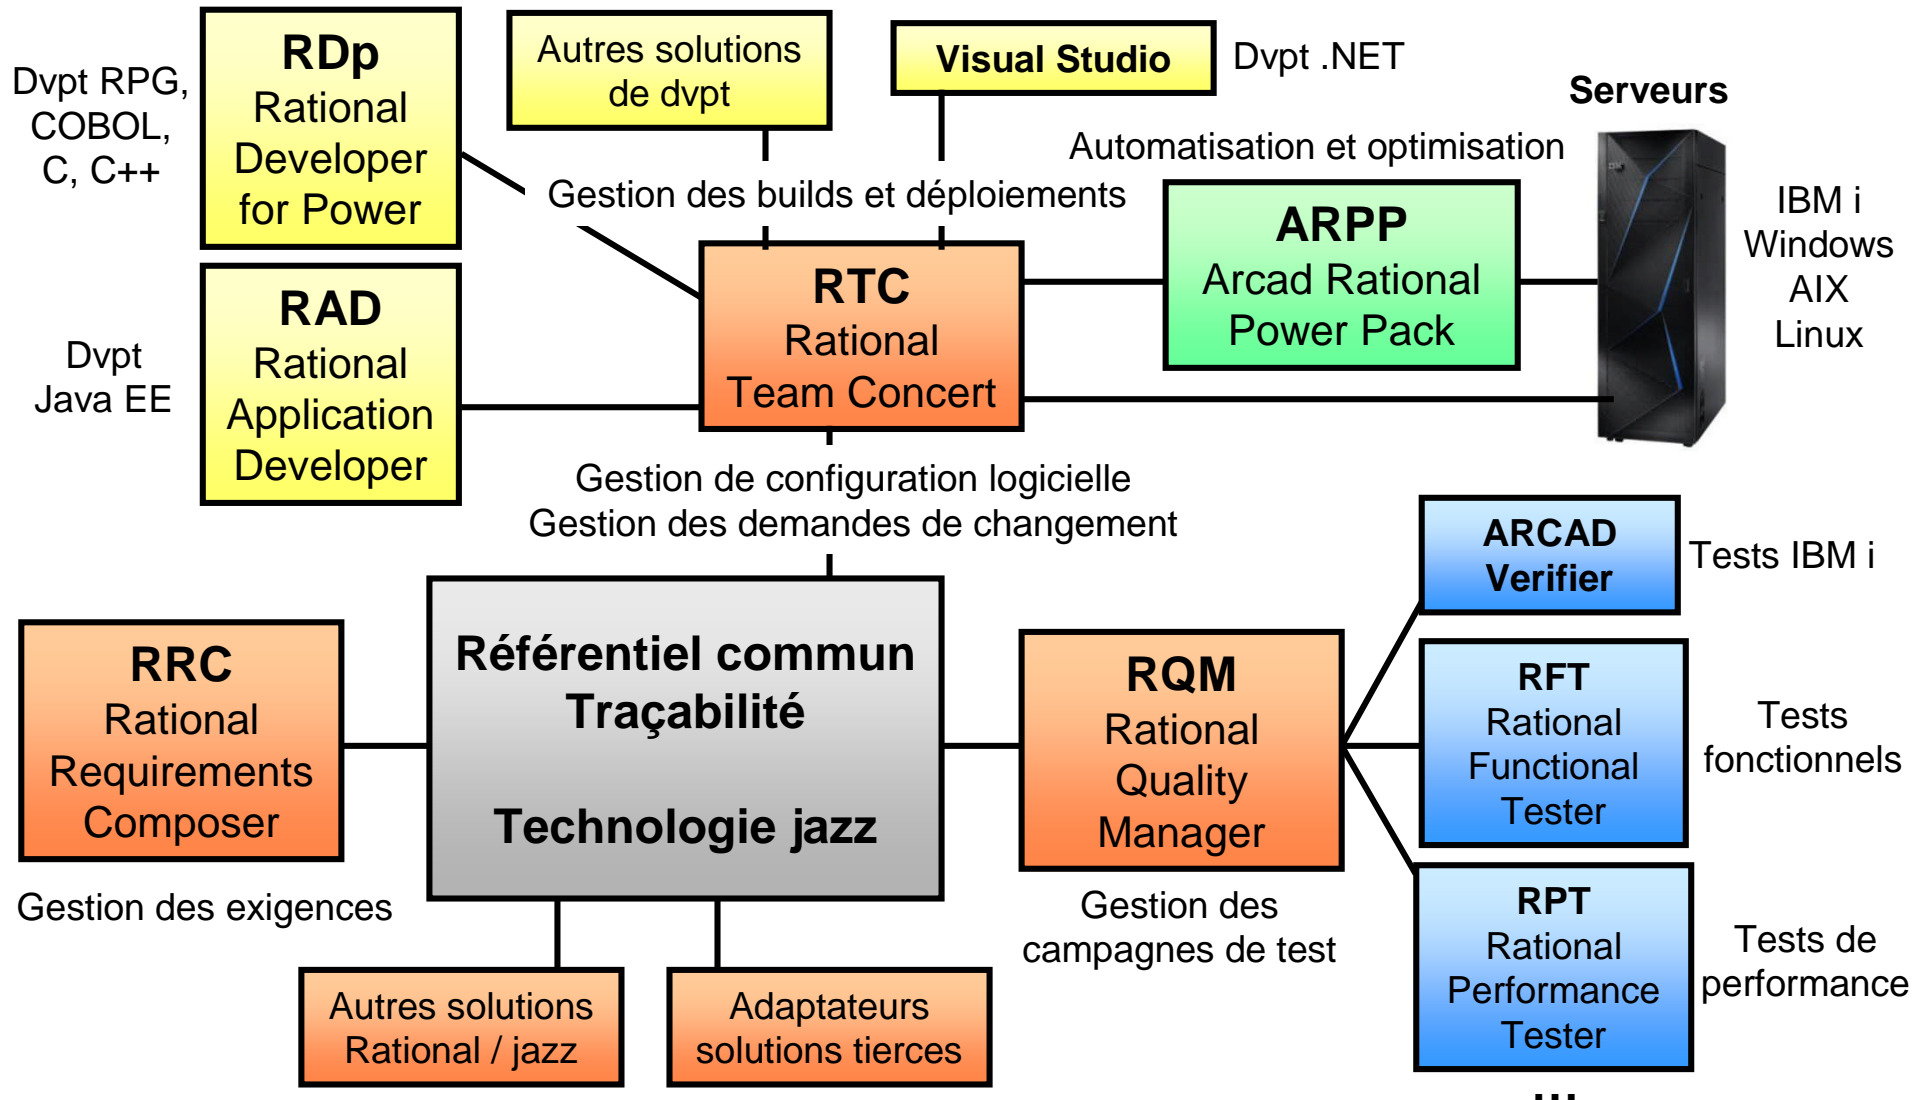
Dvpt RPG, COBOL, C, C++

RDp
Rational Developer for Power

Autres solutions de dvpt

Visual Studio

Dvpt .NET

Serveurs

Automatisation et optimisation

Gestion des builds et déploiements

ARPP
Arcad Rational Power Pack

IBM i
Windows
AIX
Linux

RTC
Rational Team Concert

Dvpt Java EE

RAD
Rational Application Developer

Gestion de configuration logicielle
Gestion des demandes de changement

ARCAD Verifier

Tests IBM i

RRC
Rational Requirements Composer

Référentiel commun
Traçabilité

Technologie jazz

RQM
Rational Quality Manager

RFT
Rational Functional Tester

Tests fonctionnels

Gestion des exigences

Gestion des campagnes de test

RPT
Rational Performance Tester

Tests de performance

Autres solutions Rational / jazz

Adaptateurs solutions tierces

...